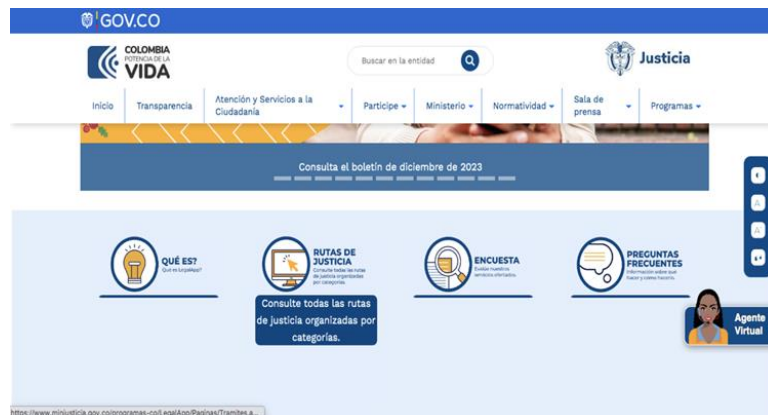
GOV.CO

COLOMBIA POTENCIA DE LA VIDA

Buscar en la entidad

Justicia

Inicio | Transparencia | Atención y Servicios a la Ciudadanía | Participe | Ministerio | Normatividad | Sala de prensa | Programas

Consulta el boletín de diciembre de 2023

QUÉ ES?
Qué es LegalApp?

RUTAS DE JUSTICIA
Consulte todas las rutas de justicia organizadas por categorías.

ENCUESTA
Evalúe nuestros servicios ofertados.

PREGUNTAS FRECUENTES
Información sobre qué hacer y cómo hacerlo.

Consulte todas las rutas de justicia organizadas por categorías.

Agente Virtual

https://www.minjusticia.gov.co/programas-co/LegalApp/Paginas/Tramites a...